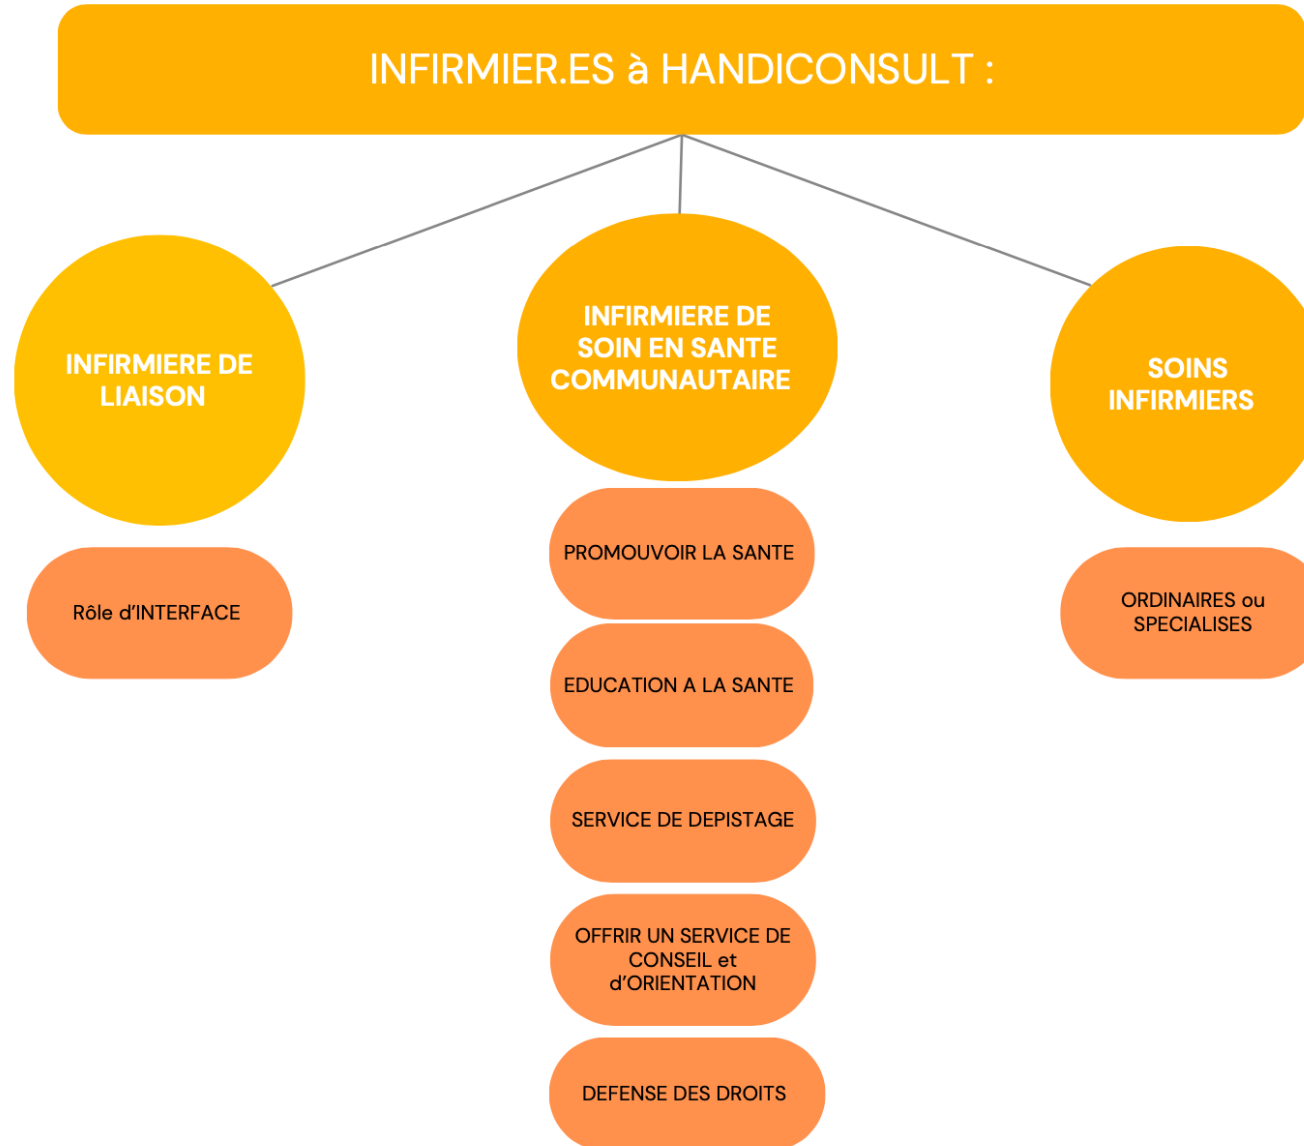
INFIRMIER.ES à HANDICONSULT :

INFIRMIERE DE LIAISON

Rôle d'INTERFACE

INFIRMIERE DE SOIN EN SANTE COMMUNAUTAIRE

PROMOUVOIR LA SANTE

EDUCATION A LA SANTE

SERVICE DE DEPISTAGE

OFFRIR UN SERVICE DE CONSEIL et d'ORIENTATION

DEFENSE DES DROITS

SOINS INFIRMIERS

ORDINAIRES ou SPECIALISES